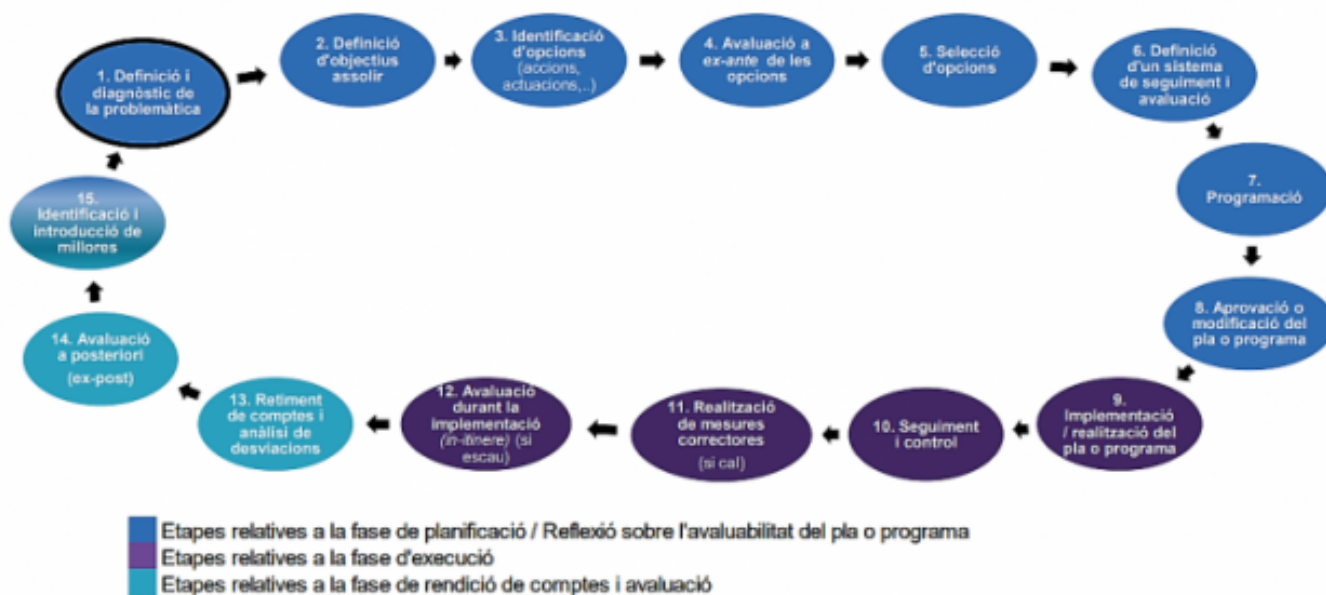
1. Definició i diagnòstic de la problemàtica

2. Definició d'objectius assolir

3. Identificació d'opcions (accions, actuacions,..)

4. Avaluació a *ex-ante* de les opcions

5. Selecció d'opcions

6. Definició d'un sistema de seguiment i avaluació

7. Programació

8. Aprovació o modificació del pla o programa

9. Implementació / realització del pla o programa

10. Seguiment i control

11. Realització de mesures correctores (si cal)

12. Avaluació durant la implementació (*in-itinere*) (si escau)

13. Retiment de comptes i anàlisi de desviacions

14. Avaluació a posteriori (ex-post)

15. Identificació i introducció de millores

Etapes relatives a la fase de planificació / Reflexió sobre l'avaluabilitat del pla o programa
Etapes relatives a la fase d'execució
Etapes relatives a la fase de rendició de comptes i avaluació